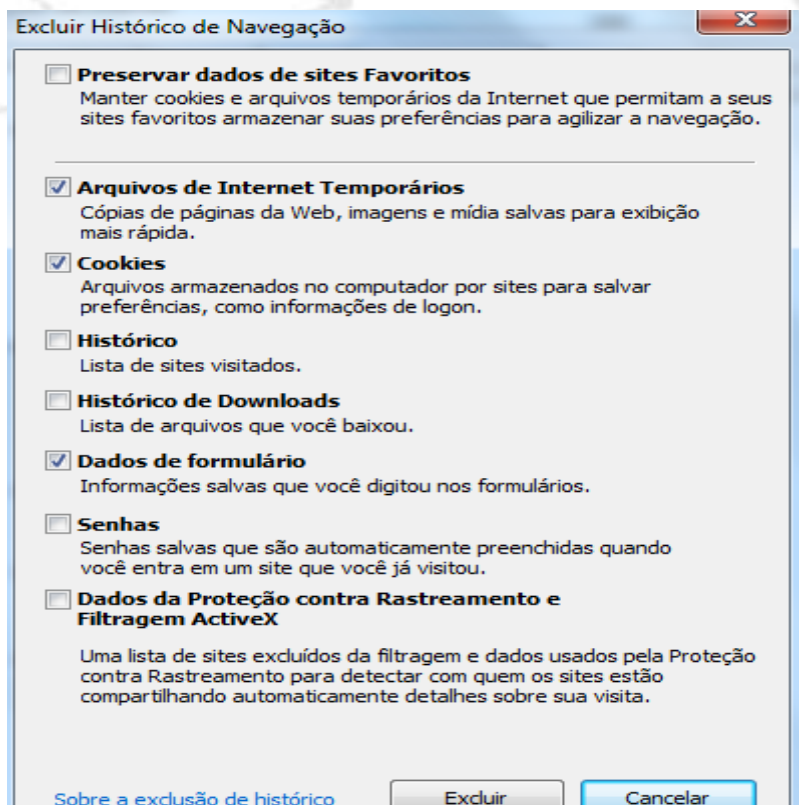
Excluir Histórico de Navegação

Preservar dados de sites Favoritos
Manter cookies e arquivos temporários da Internet que permitam a seus sites favoritos armazenar suas preferências para agilizar a navegação.

Arquivos de Internet Temporários
Cópias de páginas da Web, imagens e mídia salvas para exibição mais rápida.

Cookies
Arquivos armazenados no computador por sites para salvar preferências, como informações de logon.

Histórico
Lista de sites visitados.

Histórico de Downloads
Lista de arquivos que você baixou.

Dados de formulário
Informações salvas que você digitou nos formulários.

Senhas
Senhas salvas que são automaticamente preenchidas quando você entra em um site que você já visitou.

Dados da Proteção contra Rastreamento e Filtragem ActiveX

Uma lista de sites excluídos da filtragem e dados usados pela Proteção contra Rastreamento para detectar com quem os sites estão compartilhando automaticamente detalhes sobre sua visita.

Sobre a exclusão de histórico

Excluir

Cancelar